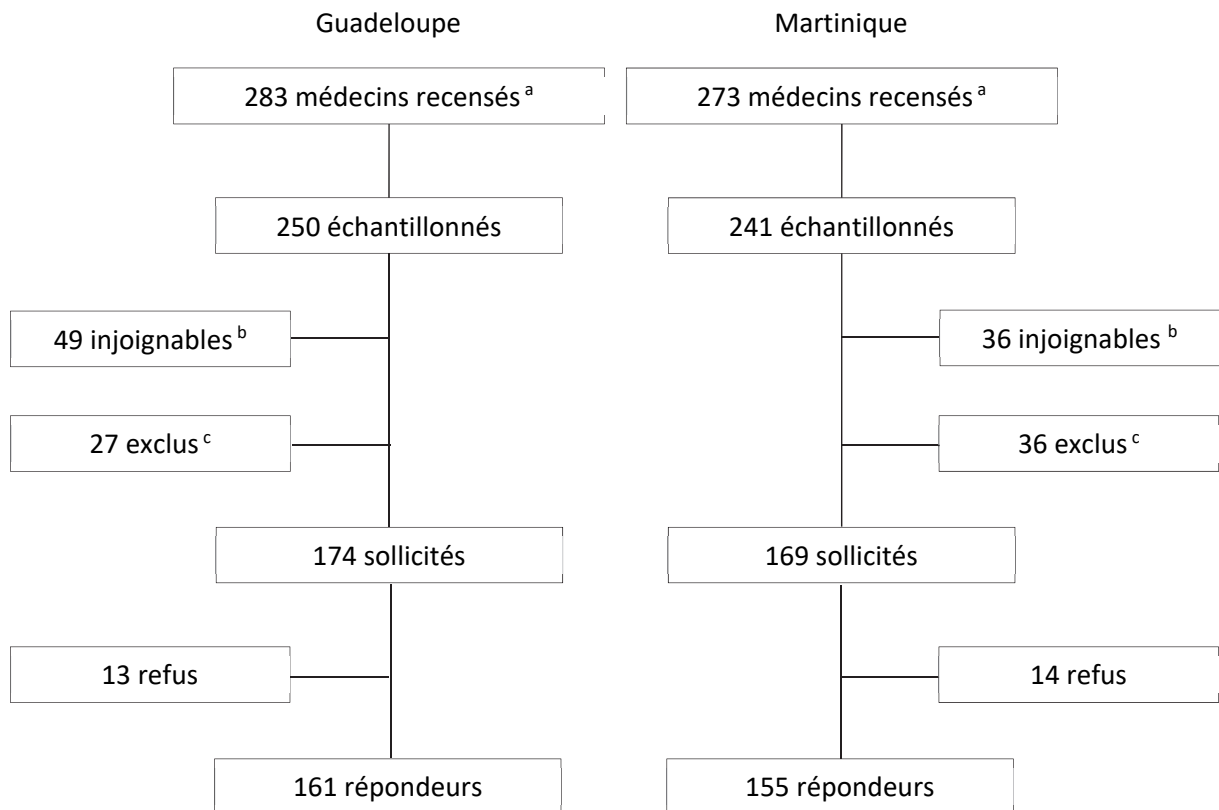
Guadeloupe

283 médecins recensés $^{a}$

250 échantillonnés

49 injoignables $^{b}$

27 exclus $^{c}$

174 sollicités

13 refus

161 répondeurs

Martinique

273 médecins recensés $^{a}$

241 échantillonnés

36 injoignables $^{b}$

36 exclus $^{c}$

169 sollicités

14 refus

155 répondeurs